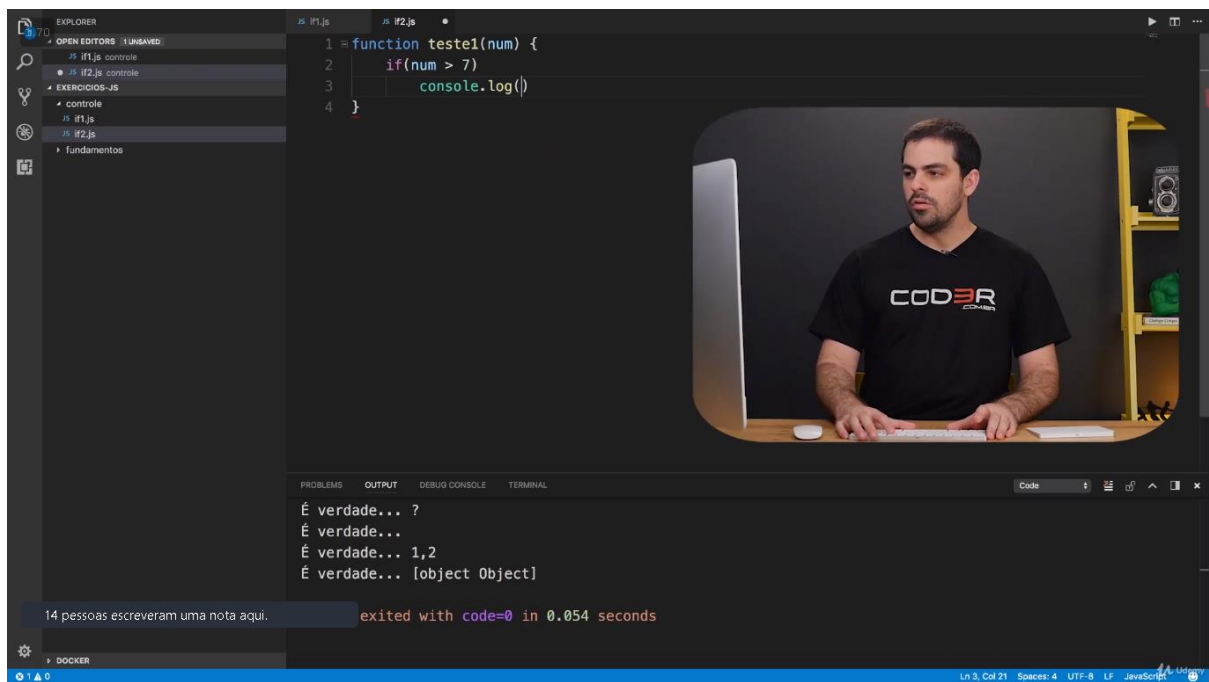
EXPLORER
OPEN EDITORS 1 UNSAVED
JS if1.js controle
JS if2.js controle
EXERCICIOS-JS
controle
JS if1.js
JS if2.js
fundamentos

JS if1.js
JS if2.js

1 function teste1(num) {
2 if(num > 7)
3 console.log()
4 }

COD3R

PROBLEMS OUTPUT DEBUG CONSOLE TERMINAL
Code

É verdade... ?
É verdade...
É verdade... 1,2
É verdade... [object Object]

14 pessoas escreveram uma nota aqui.
exited with code=0 in 0.054 seconds

DOCKER
⊗ 1 ⚠ 0
Ln 3, Col 21 Spaces: 4 UTF-8 LF JavaScript Udemy